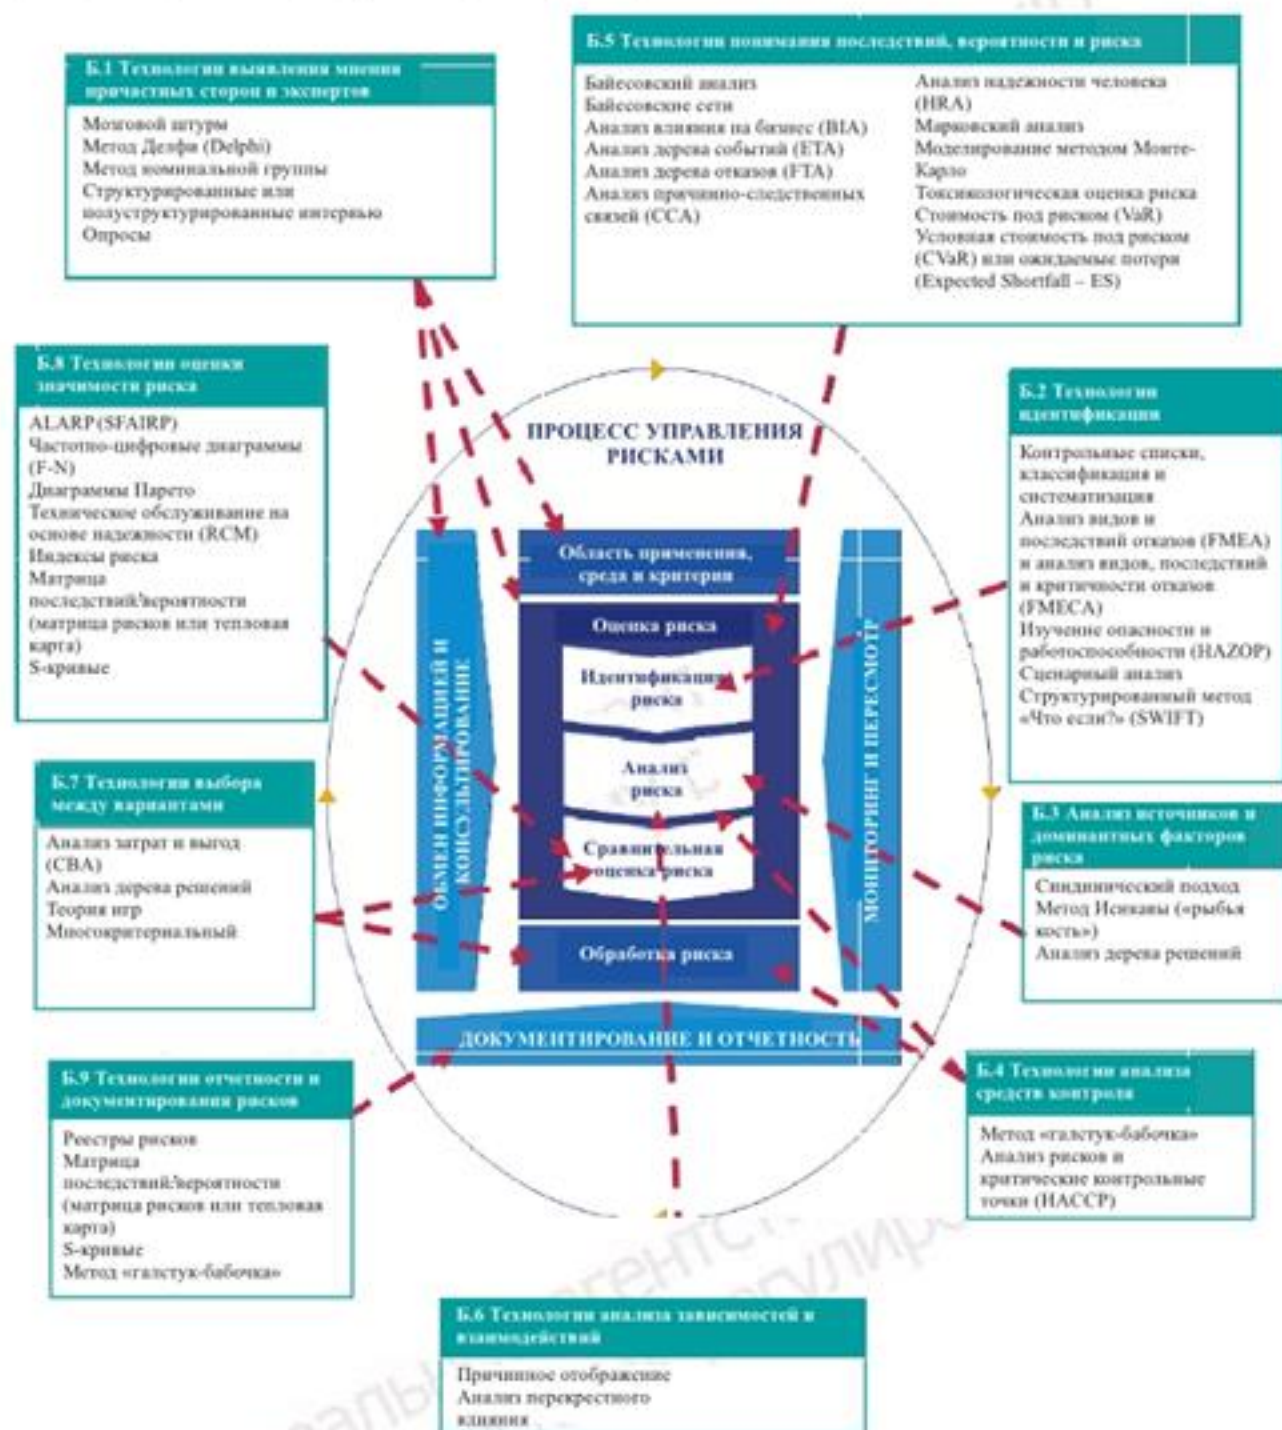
Б.1 Технологии выявления мнения причастных сторон и экспертов

Мозговой штурм
Метод Дельфи (Delphi)
Метод номинальной группы
Структурированные или полуструктурированные интервью
Опросы

Б.5 Технологии понимания последствий, вероятности и риска

Байесовский анализ
Байесовские сети
Анализ влияния на бизнес (BIA)
Анализ дерева событий (ETA)
Анализ дерева отказов (FTA)
Анализ причинно-следственных связей (CCA)

Анализ надежности человека (HRA)
Марковский анализ
Моделирование методом Монте-Карло
Токсикологическая оценка риска
Стоимость под риском (VaR)
Условная стоимость под риском (CVaR) или ожидаемые потери (Expected Shortfall – ES)

Б.8 Технологии оценки значимости риска

ALARP(SFAIRP)
Частотно-цифровые диаграммы (F-N)
Диаграммы Парето
Техническое обслуживание на основе надежности (RCM)
Индексы риска
Матрица последствий/вероятности (матрица рисков или тепловая карта)
S-кривые

ПРОЦЕСС УПРАВЛЕНИЯ РИСКАМИ

Область применения, среда и критерии
Оценка риска
Идентификация риска
Анализ риска
Сравнительная оценка риска
Обработка риска
ОБМЕН ИНФОРМАЦИЕЙ И КОНСУЛЬТИРОВАНИЕ
МОНИТОРИНГ И ПЕРЕСМОТР
ДОКУМЕНТИРОВАНИЕ И ОТЧЕТНОСТЬ

Б.2 Технологии идентификации

Контрольные списки, классификация и систематизация
Анализ видов и последствий отказов (FMEA) и анализ видов, последствий и критичности отказов (FMECA)
Изучение опасности и работоспособности (HAZOP)
Сценарный анализ
Структурированный метод «Что если?» (SWIFT)

Б.7 Технологии выбора между вариантами

Анализ затрат и выгод (CBA)
Анализ дерева решений
Теория игр
Многокритериальный

Б.3 Анализ источников и доминантных факторов риска

Синдинический подход
Метод Исикавы («рыбья кость»)
Анализ дерева решений

Б.9 Технологии отчетности и документирования рисков

Реестры рисков
Матрица последствий/вероятности (матрица рисков или тепловая карта)
S-кривые
Метод «галстук-бабочка»

Б.4 Технологии анализа средств контроля

Метод «галстук-бабочка»
Анализ рисков и критические контрольные точки (HACCP)

Б.6 Технологии анализа зависимостей и взаимодействий

Причинное отображение
Анализ перекрестного влияния